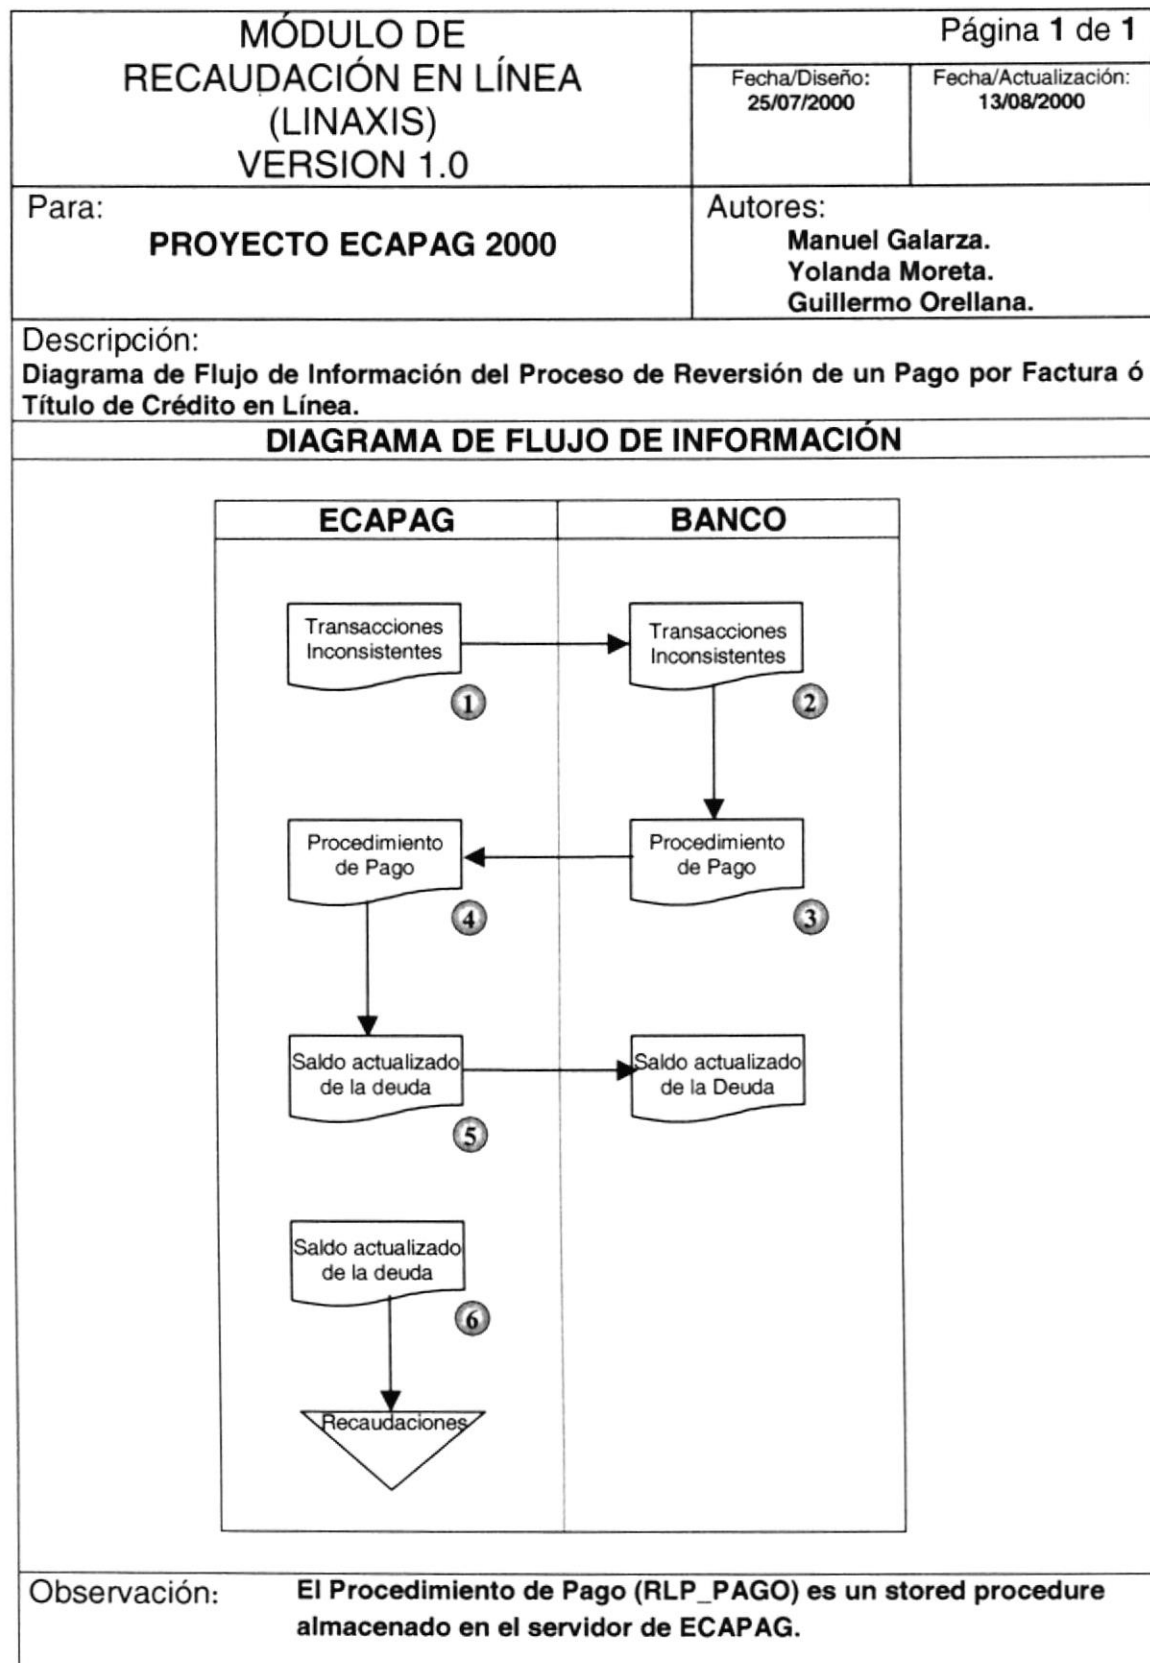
MÓDULO DE RECAUDACIÓN EN LÍNEA (LINAXIS) VERSION 1.0

Página 1 de 1

Fecha/Diseño: 25/07/2000

Fecha/Actualización: 13/08/2000

Para:
PROYECTO ECAPAG 2000

Autores:
Manuel Galarza.
Yolanda Moreta.
Guillermo Orellana.

Descripción:
Diagrama de Flujo de Información del Proceso de Reversión de un Pago por Factura ó Título de Crédito en Línea.

DIAGRAMA DE FLUJO DE INFORMACIÓN

ECAPAG

BANCO

Transacciones Inconsistentes

1

Transacciones Inconsistentes

2

Procedimiento de Pago

3

Procedimiento de Pago

4

Saldo actualizado de la deuda

5

Saldo actualizado de la Deuda

Saldo actualizado de la deuda

6

Recaudaciones

Observación: El Procedimiento de Pago (RLP_PAGO) es un stored procedure almacenado en el servidor de ECAPAG.